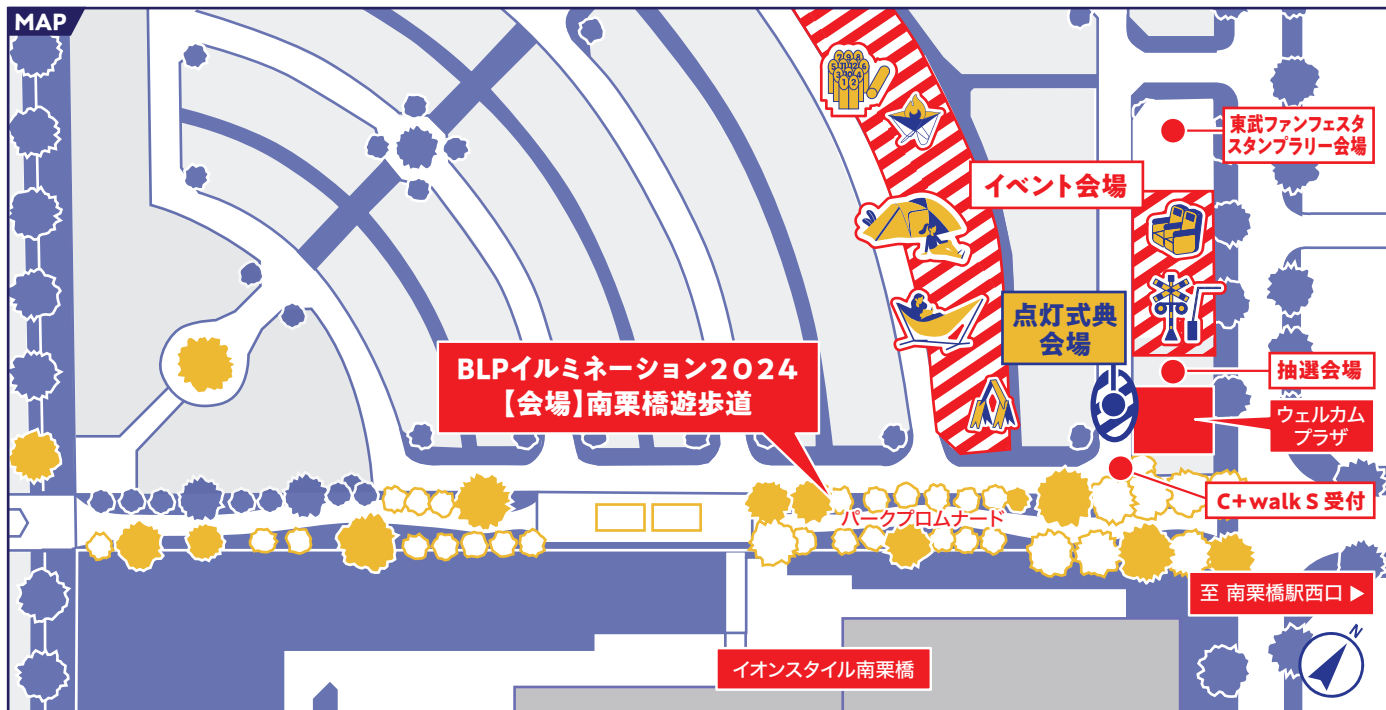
MAP

東武ファンフェスタ
スタンプラリー会場

イベント会場

点灯式典
会場

抽選会場

ウェルカム
プラザ

BLPイルミネーション2024
【会場】南栗橋遊歩道

C+walk S 受付

パークプロムナード

至 南栗橋駅西口 ▶

イオンスタイル南栗橋

N